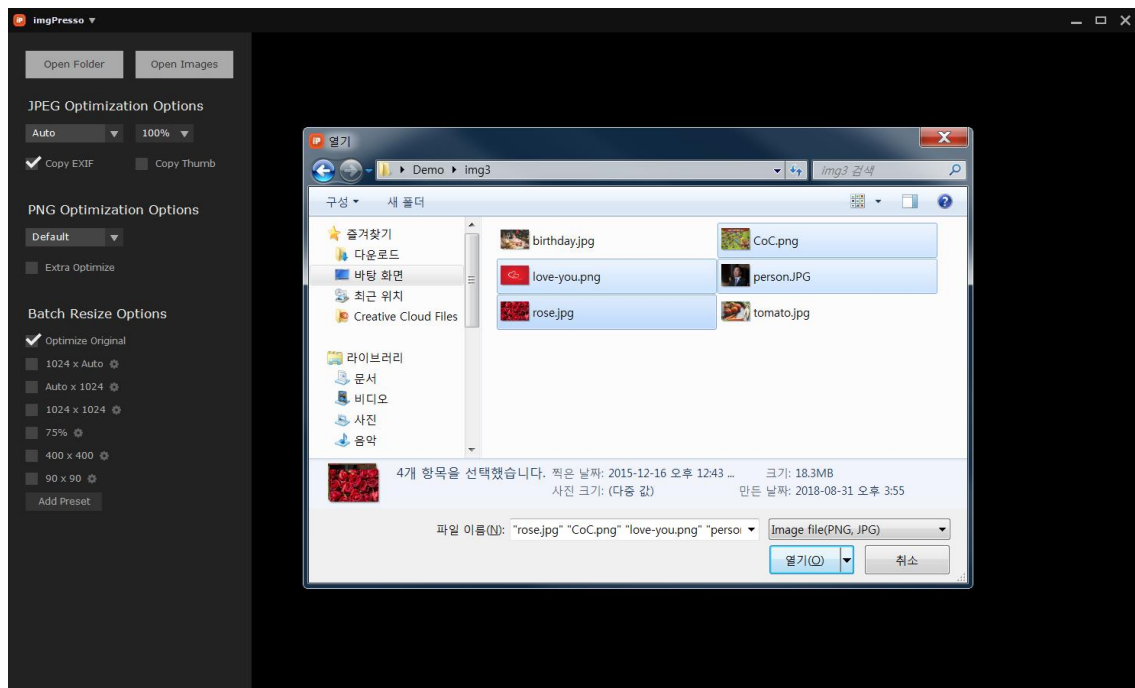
imgPresso ▾

Open Folder
Open Images

JPEG Optimization Options
Auto ▾
100% ▾
Copy EXIF
Copy Thumb

PNG Optimization Options
Default ▾
Extra Optimize

Batch Resize Options
Optimize Original
1024 x Auto
Auto x 1024
1024 x 1024
75%
400 x 400
90 x 90
Add Preset

열기
Demo ▸ img3
img3 검색
구성 ▾
새 폴더
즐겨찾기
다운로드
바탕 화면
최근 위치
Creative Cloud Files
라이브러리
문서
비디오
사진
음악
birthday.jpg
CoC.png
love-you.png
person.JPG
rose.jpg
tomato.jpg
4개 항목을 선택했습니다. 찍은 날짜: 2015-12-16 오후 12:43 ...
크기: 18.3MB
사진 크기: (다중 값)
만든 날짜: 2018-08-31 오후 3:55
파일 이름(N): "rose.jpg" "CoC.png" "love-you.png" "persoı
Image file(PNG, JPG)
열기(O)
취소